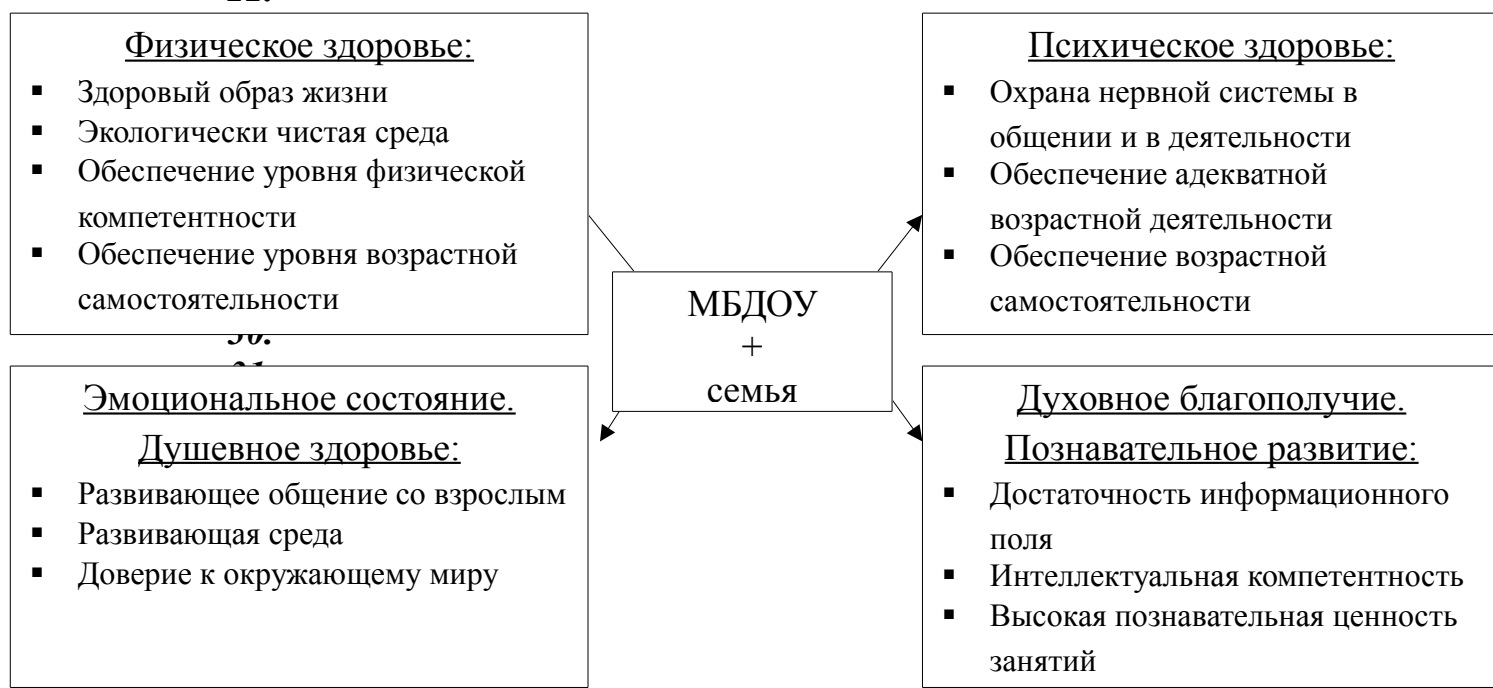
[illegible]

Физическое здоровье:
- Здоровый образ жизни
- Экологически чистая среда
- Обеспечение уровня физической компетентности
- Обеспечение уровня возрастной самостоятельности

Психическое здоровье:
- Охрана нервной системы в общении и в деятельности
- Обеспечение адекватной возрастной деятельности
- Обеспечение возрастной самостоятельности

МБДОУ
+
семья

30.
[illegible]

Эмоциональное состояние.
Душевное здоровье:
- Развивающее общение со взрослым
- Развивающая среда
- Доверие к окружающему миру

Духовное благополучие.
Познавательное развитие:
- Достаточность информационного поля
- Интеллектуальная компетентность
- Высокая познавательная ценность занятий